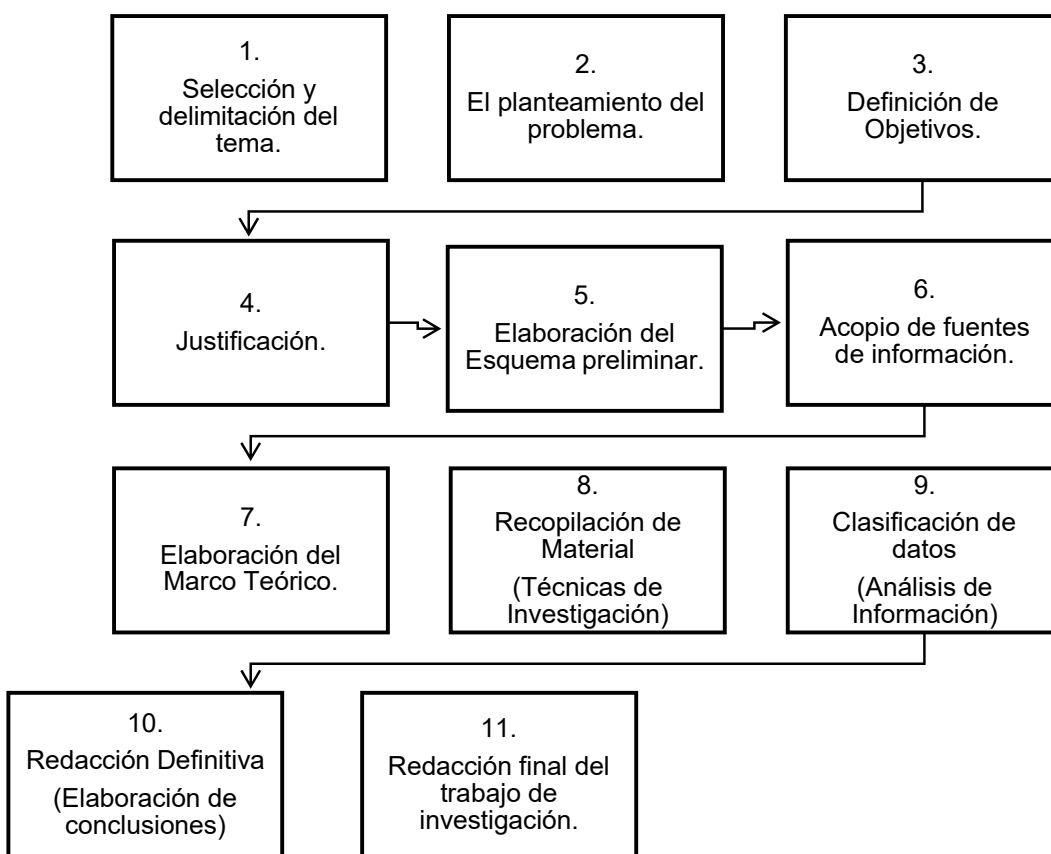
1.
Selección y delimitación del tema.

2.
El planteamiento del problema.

3.
Definición de Objetivos.

4.
Justificación.

5.
Elaboración del Esquema preliminar.

6.
Acopio de fuentes de información.

7.
Elaboración del Marco Teórico.

8.
Recopilación de Material

(Técnicas de Investigación)

9.
Clasificación de datos

(Análisis de Información)

10.
Redacción Definitiva

(Elaboración de conclusiones)

11.
Redacción final del trabajo de investigación.